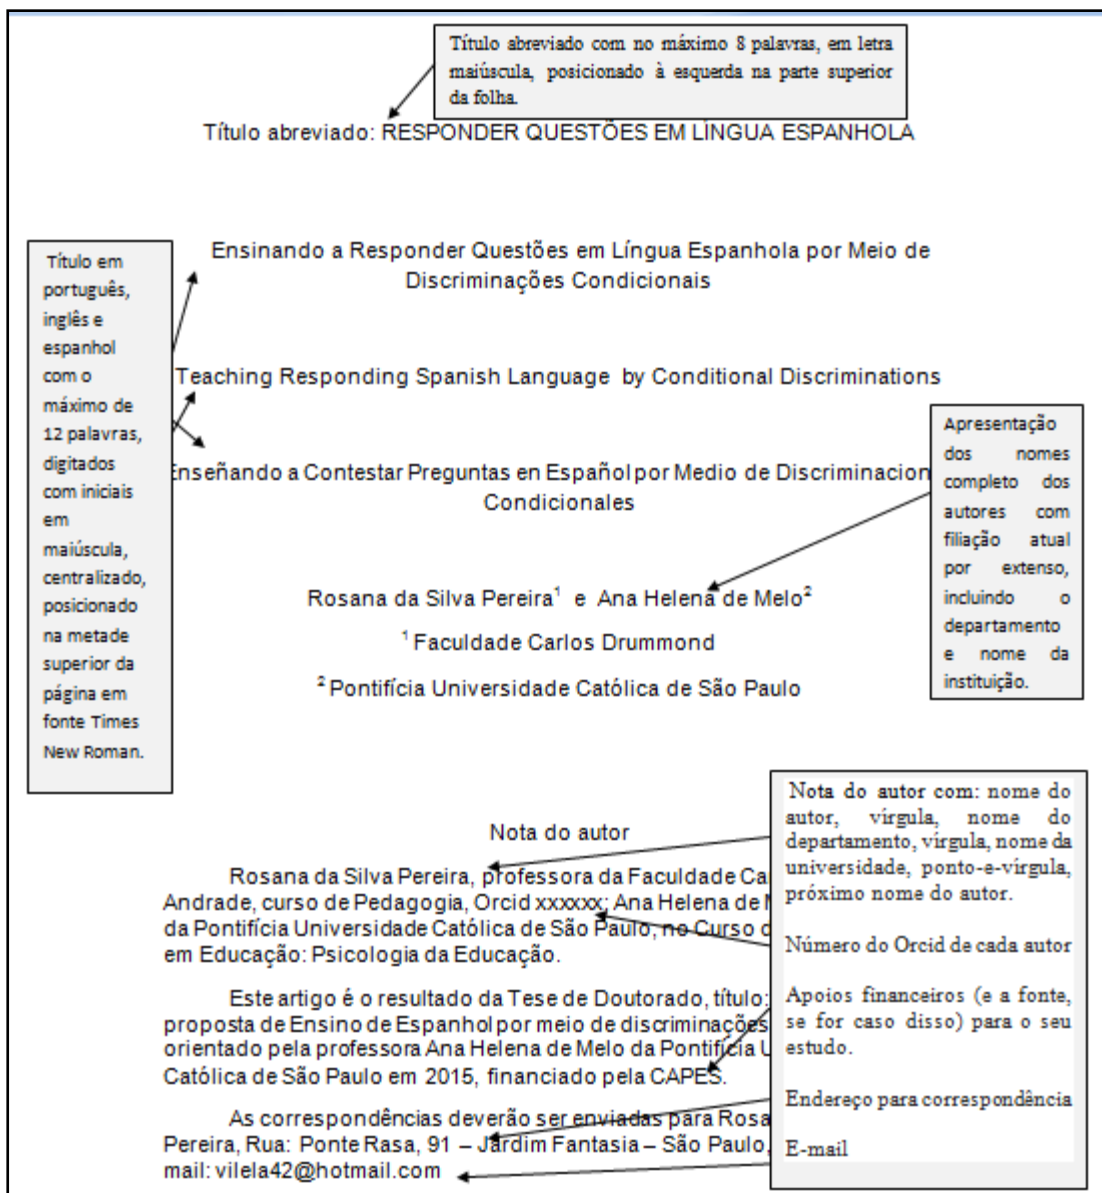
Título abreviado com no máximo 8 palavras, em letra maiúscula, posicionado à esquerda na parte superior da folha.

Título abreviado: RESPONDER QUESTÕES EM LÍNGUA ESPANHOLA

Título em português, inglês e espanhol com o máximo de 12 palavras, digitados com iniciais em maiúscula, centralizado, posicionado na metade superior da página em fonte Times New Roman.

Ensinando a Responder Questões em Língua Espanhola por Meio de Discriminações Condicionais

Teaching Responding Spanish Language by Conditional Discriminations

Enseñando a Contestar Preguntas en Español por Medio de Discriminacion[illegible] Condicionales

Apresentação dos nomes completo dos autores com filiação atual por extenso, incluindo o departamento e nome da instituição.

Rosana da Silva Pereira$^1$ e Ana Helena de Melo$^2$

$^1$ Faculdade Carlos Drummond

$^2$ Pontifícia Universidade Católica de São Paulo

Nota do autor

Nota do autor com: nome do autor, vírgula, nome do departamento, vírgula, nome da universidade, ponto-e-vírgula, próximo nome do autor.

Número do Orcid de cada autor

Apoios financeiros (e a fonte, se for caso disso) para o seu estudo.

Endereço para correspondência

E-mail

Rosana da Silva Pereira, professora da Faculdade Ca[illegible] Andrade, curso de Pedagogia, Orcid xxxxxx; Ana Helena de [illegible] da Pontifícia Universidade Católica de São Paulo, no Curso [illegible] em Educação: Psicologia da Educação.

Este artigo é o resultado da Tese de Doutorado, título: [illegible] proposta de Ensino de Espanhol por meio de discriminações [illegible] orientado pela professora Ana Helena de Melo da Pontifícia U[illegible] Católica de São Paulo em 2015, financiado pela CAPES.

As correspondências deverão ser enviadas para Rosa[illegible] Pereira, Rua: Ponte Rasa, 91 – Jardim Fantasia – São Paulo, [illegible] mail: vilela42@hotmail.com